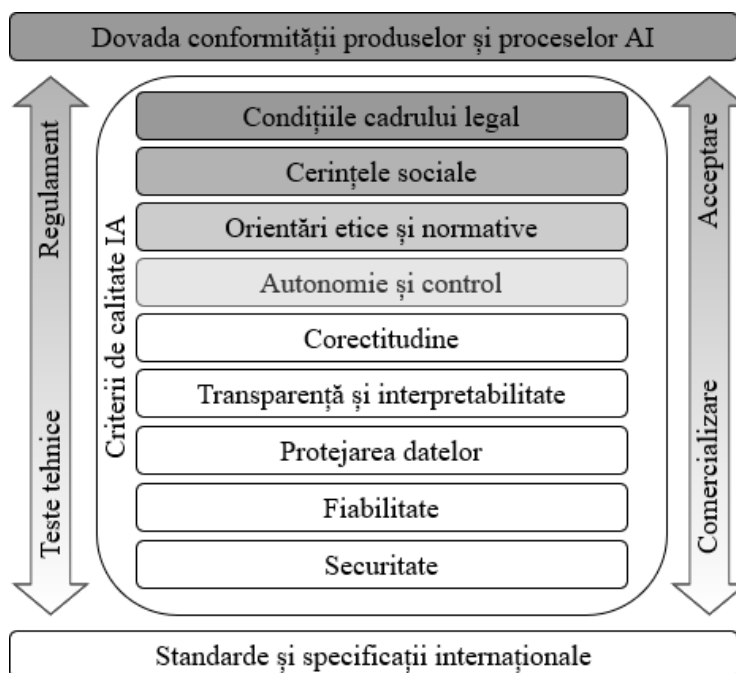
Dovada conformității produselor și proceselor AI

Regulament

Teste tehnice

Criterii de calitate IA

Condițiile cadrului legal

Cerințele sociale

Orientări etice și normative

Autonomie și control

Corectitudine

Transparență și interpretabilitate

Protejarea datelor

Fiabilitate

Securitate

Acceptare

Comercializare

Standarde și specificații internaționale